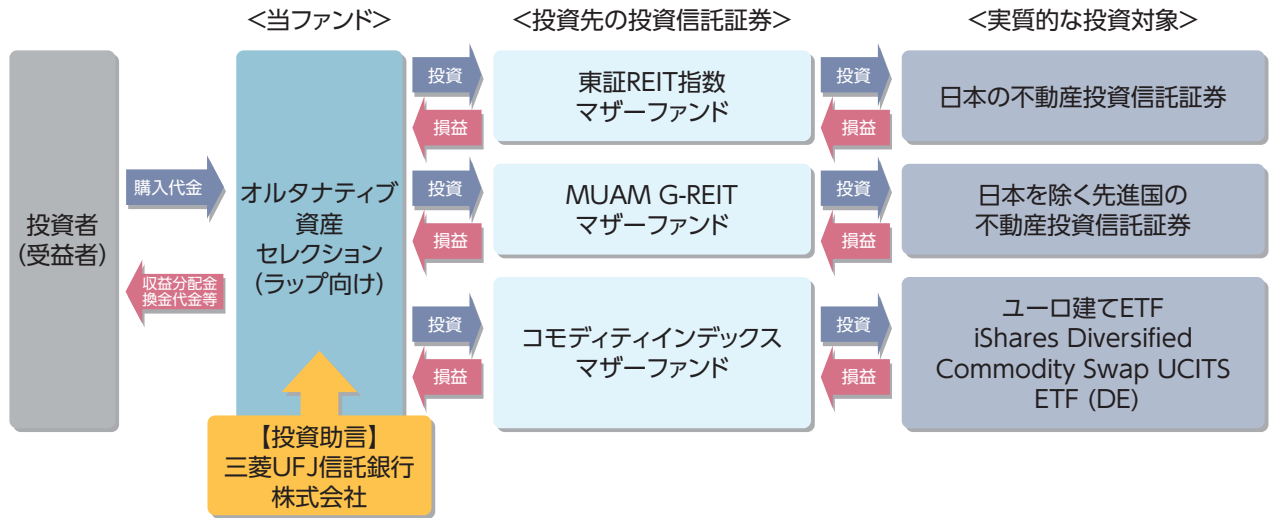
<当ファンド>

<投資先の投資信託証券>

<実質的な投資対象>

投資者
(受益者)

購入代金

収益分配金
換金代金等

オルタナティブ
資産
セレクション
(ラップ向け)

【投資助言】
三菱UFJ信託銀行
株式会社

投資

損益

東証REIT指数
マザーファンド

投資

損益

日本の不動産投資信託証券

投資

損益

MUAM G-REIT
マザーファンド

投資

損益

日本を除く先進国の
不動産投資信託証券

投資

損益

コモディティインデックス
マザーファンド

投資

損益

ユーロ建てETF
iShares Diversified
Commodity Swap UCITS
ETF (DE)